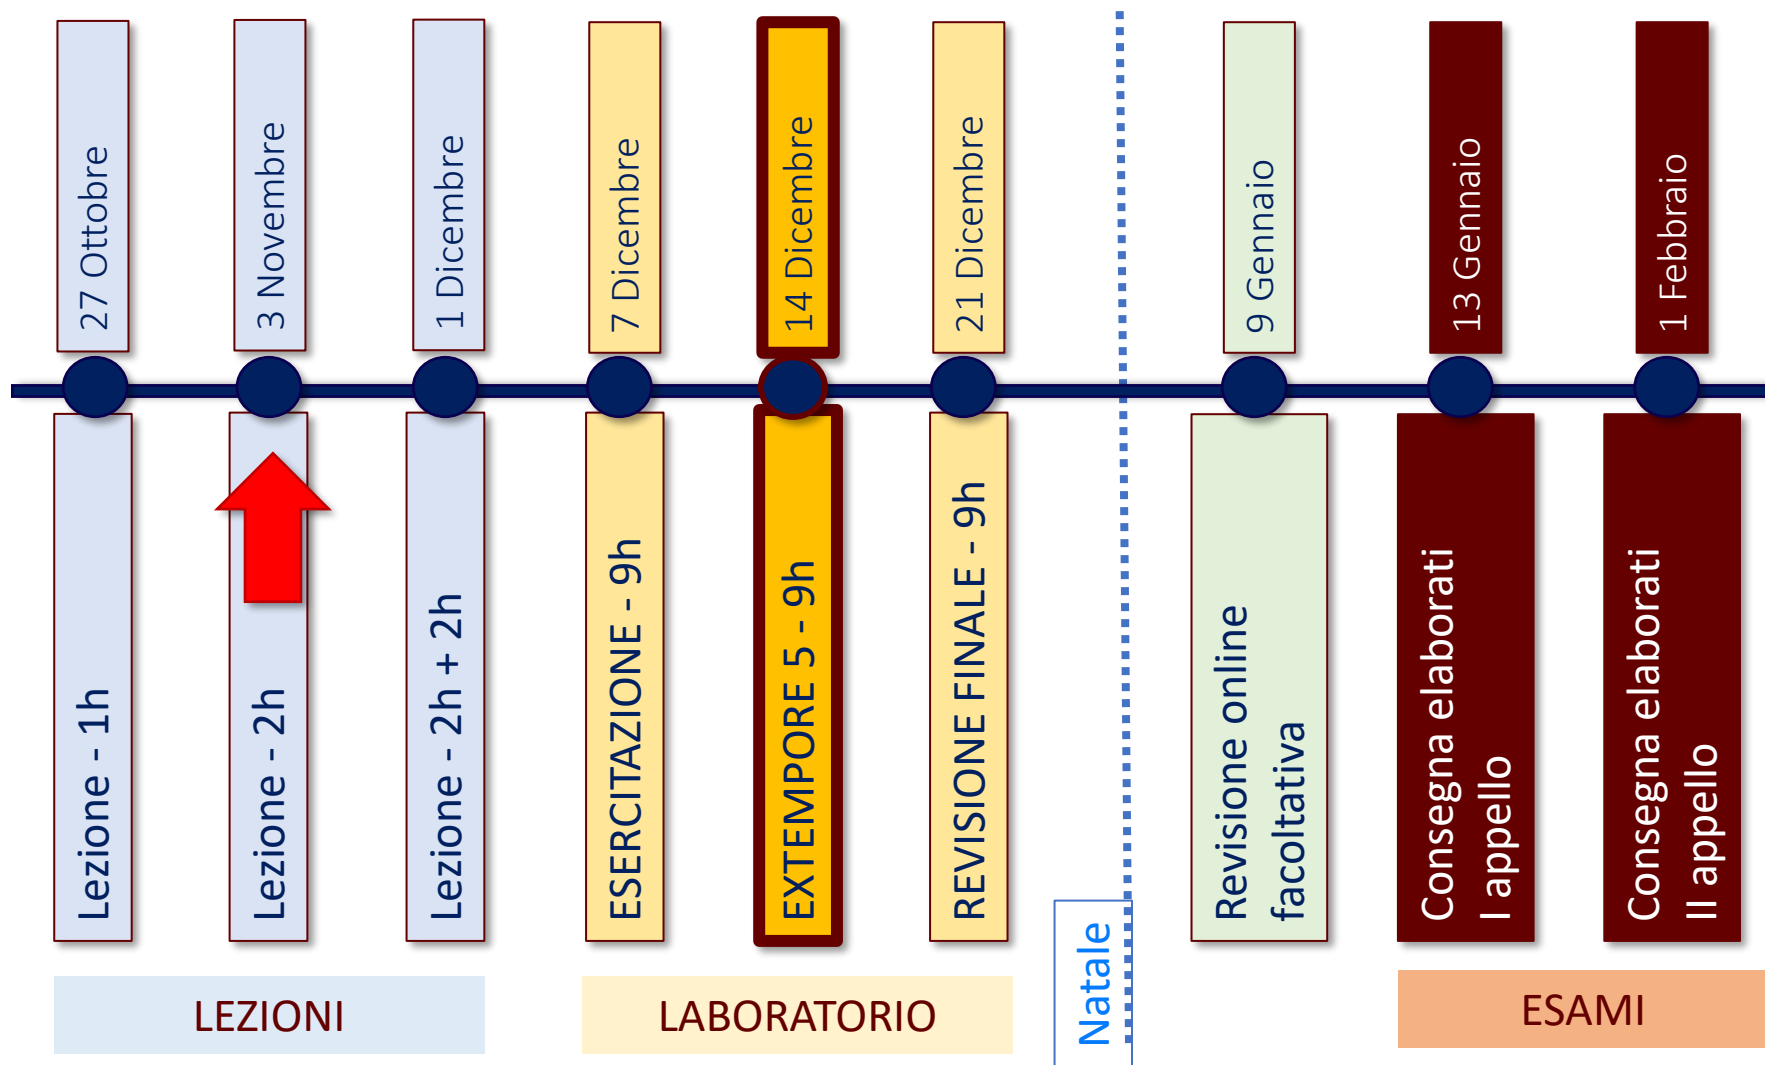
27 Ottobre

Lezione - 1h

3 Novembre

Lezione - 2h

1 Dicembre

Lezione - 2h + 2h

7 Dicembre

ESERCITAZIONE - 9h

14 Dicembre

EXTEMPORE 5 - 9h

21 Dicembre

REVISIONE FINALE - 9h

Natale

9 Gennaio

Revisione online facoltativa

13 Gennaio

Consegna elaborati I appello

1 Febbraio

Consegna elaborati II appello

LEZIONI

LABORATORIO

ESAMI